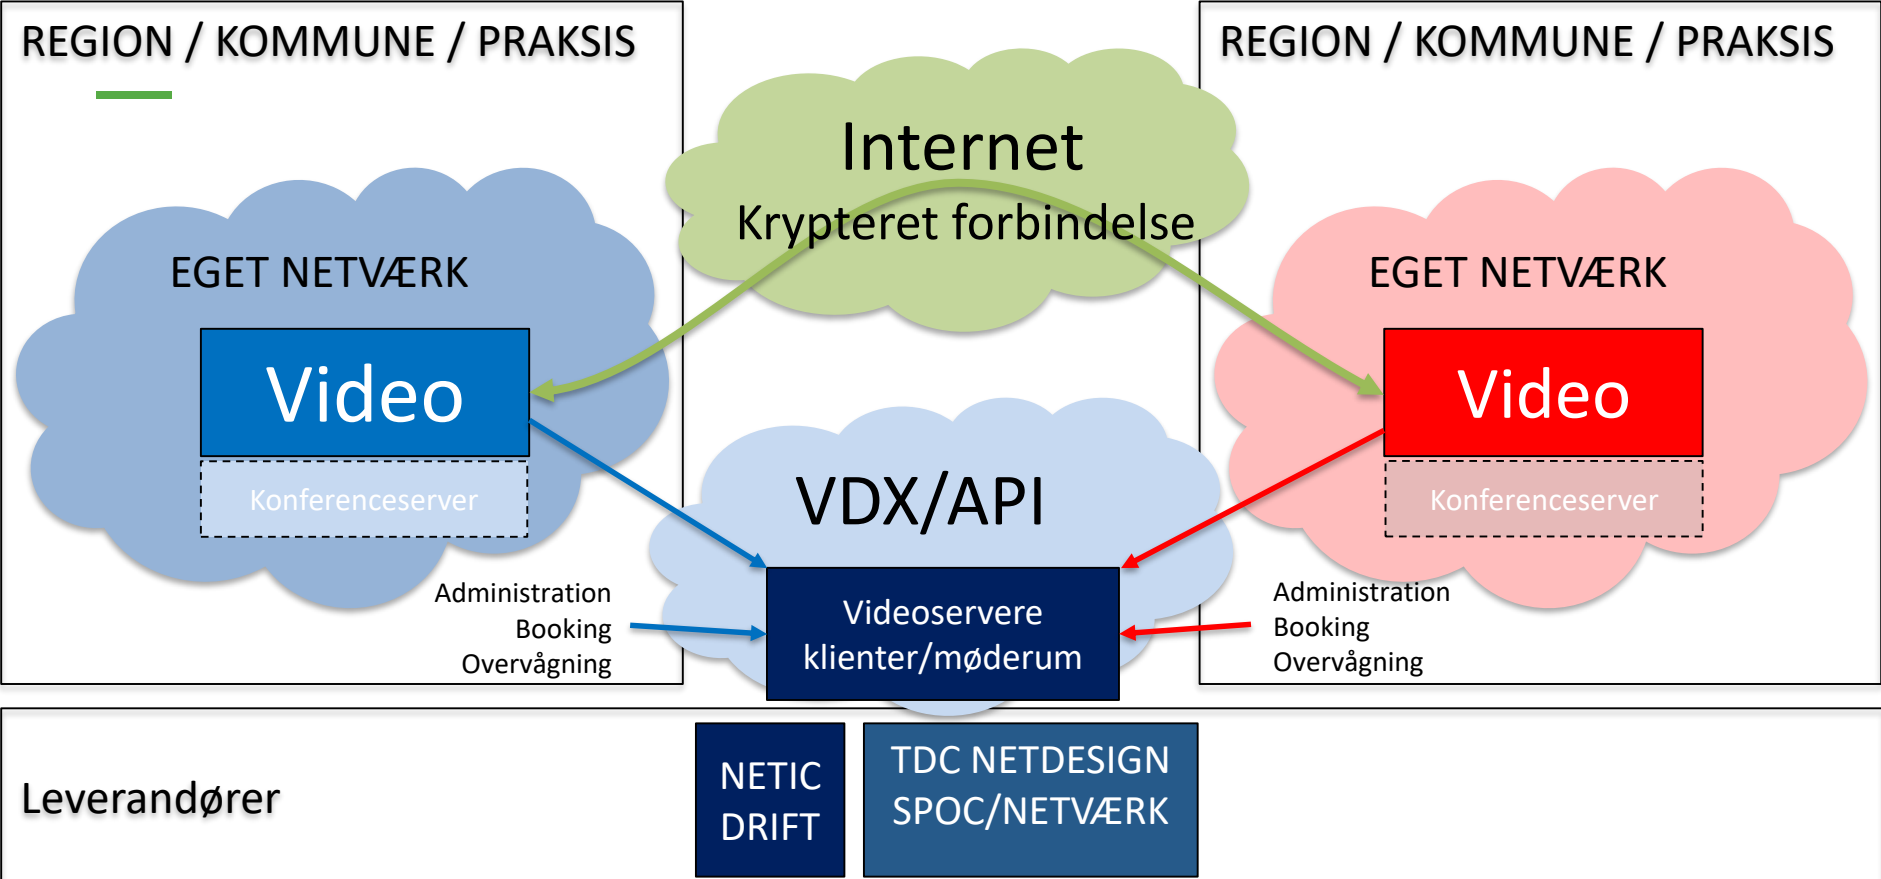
REGION / KOMMUNE / PRAKSIS

Internet
Krypteret forbindelse

REGION / KOMMUNE / PRAKSIS

EGET NETVÆRK

Video

Konferenceserver

EGET NETVÆRK

Video

Konferenceserver

VDX/API

Videoservere
klienter/møderum

Administration
Booking
Overvågning

Administration
Booking
Overvågning

Leverandører

NETIC
DRIFT

TDC NETDESIGN
SPOC/NETVÆRK